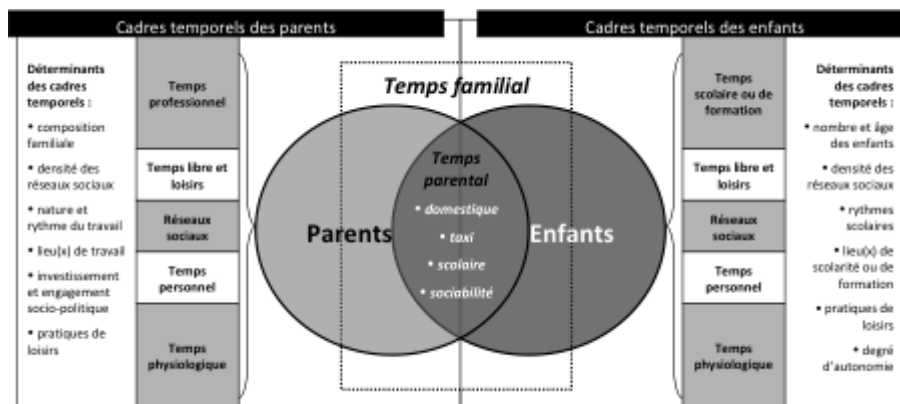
Cadres temporels des parents

Cadres temporels des enfants

Déterminants des cadres temporels :

• composition familiale

• densité des réseaux sociaux

• nature et rythme du travail

• lieu(x) de travail

• investissement et engagement socio-politique

• pratiques de loisirs

Temps professionnel

Temps libre et loisirs

Réseaux sociaux

Temps personnel

Temps physiologique

Temps familial

Temps parental

• domestique

• taxi

• scolaire

• sociabilité

Parents

Enfants

Temps scolaire ou de formation

Temps libre et loisirs

Réseaux sociaux

Temps personnel

Temps physiologique

Déterminants des cadres temporels :

• nombre et âge des enfants

• densité des réseaux sociaux

• rythmes scolaires

• lieu(x) de scolarité ou de formation

• pratiques de loisirs

• degré d'autonomie